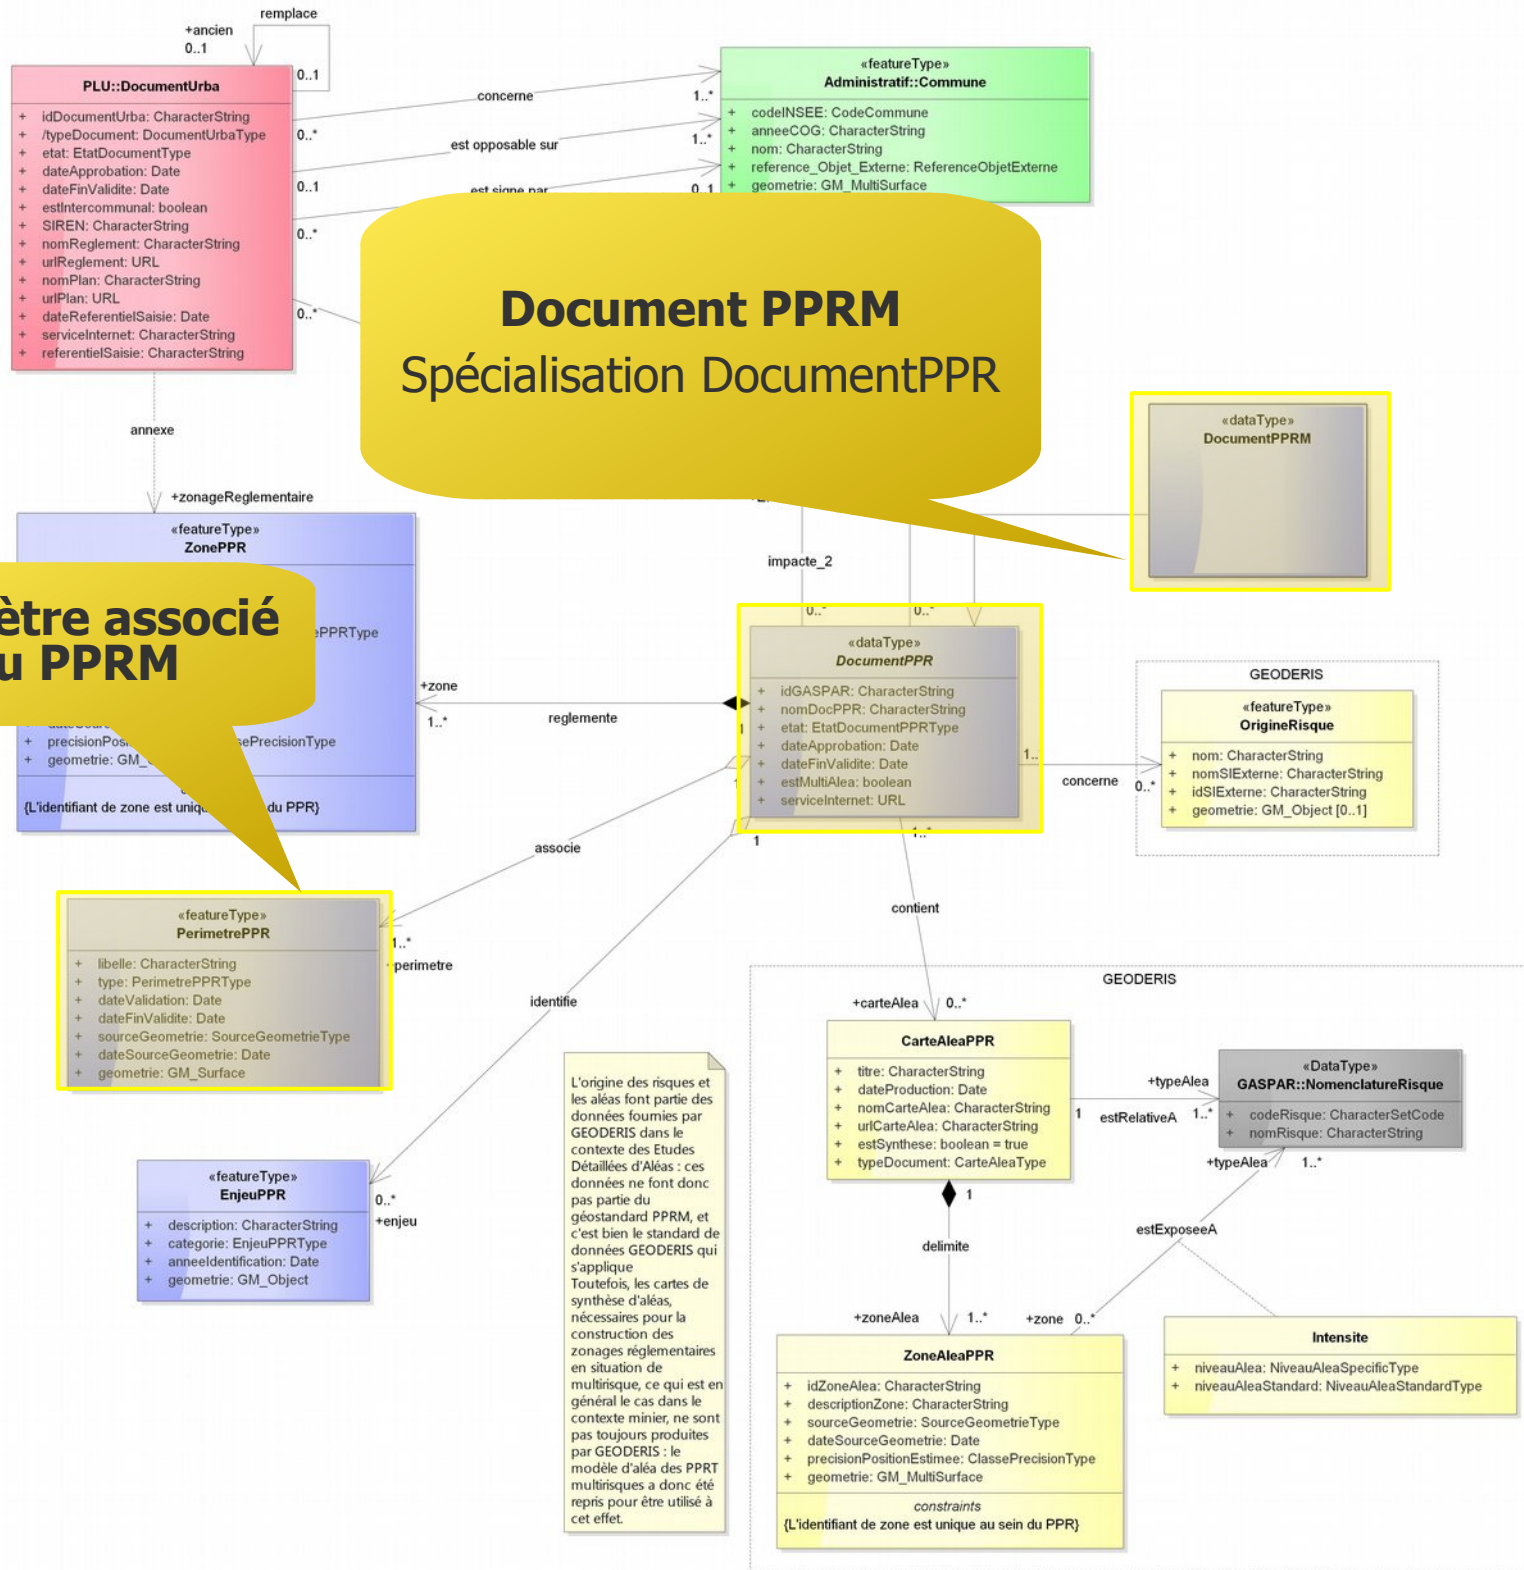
remplace
+ancien
0..1
0..1

PLU::DocumentUrba
+ idDocumentUrba: CharacterString
+ /typeDocument: DocumentUrbaType
+ etat: EtatDocumentType
+ dateApprobation: Date
+ dateFinValidite: Date
+ estIntercommunal: boolean
+ SIREN: CharacterString
+ nomReglement: CharacterString
+ urlReglement: URL
+ nomPlan: CharacterString
+ urlPlan: URL
+ dateReferentielSaisie: Date
+ serviceInternet: CharacterString
+ referentielSaisie: CharacterString

concerne
0..*
1..*
est opposable sur
1..*
0..1
est signe par
0..1
0..*
0..*

«featureType»
Administratif::Commune
+ codeINSEE: CodeCommune
+ anneeCOG: CharacterString
+ nom: CharacterString
+ reference_Objet_Externe: ReferenceObjetExterne
+ geometrie: GM_MultiSurface

Document PPRM
Spécialisation DocumentPPR

«dataType»
DocumentPPRM

annexe
+zonageReglementaire

«featureType»
ZonePPR
ePPRType
precisionPos
ePrecisionType
geometrie: GM_
{L'identifiant de zone est uniq
du PPR}

être associé
u PPRM

+zone
1..*
reglemente

impacte_2
0..*
0..*

«dataType»
DocumentPPR
+ idGASPAR: CharacterString
+ nomDocPPR: CharacterString
+ etat: EtatDocumentPPRType
+ dateApprobation: Date
+ dateFinValidite: Date
+ estMultiAlea: boolean
+ serviceInternet: URL

1
1..
concerne
0..*

GEODERIS
«featureType»
OrigineRisque
+ nom: CharacterString
+ nomSIExterne: CharacterString
+ idSIExterne: CharacterString
+ geometrie: GM_Object [0..1]

associe
1
1..*
contient

«featureType»
PerimetrePPR
+ libelle: CharacterString
+ type: PerimetrePPRType
+ dateValidation: Date
+ dateFinValidite: Date
+ sourceGeometrie: SourceGeometrieType
+ dateSourceGeometrie: Date
+ geometrie: GM_Surface

1..*
+perimetre
identifie

GEODERIS
+carteAlea
0..*

CarteAleaPPR
+ titre: CharacterString
+ dateProduction: Date
+ nomCarteAlea: CharacterString
+ urlCarteAlea: CharacterString
+ estSynthese: boolean = true
+ typeDocument: CarteAleaType

+typeAlea
1
estRelativeA
1..*

«DataType»
GASPAR::NomenclatureRisque
+ codeRisque: CharacterSetCode
+ nomRisque: CharacterString

+typeAlea
1..*

L'origine des risques et les aléas font partie des données fournies par GEODERIS dans le contexte des Etudes Détaillées d'Aléas : ces données ne font donc pas partie du géostandard PPRM, et c'est bien le standard de données GEODERIS qui s'applique
Toutefois, les cartes de synthèse d'aléas, nécessaires pour la construction des zonages réglementaires en situation de multirisque, ce qui est en général le cas dans le contexte minier, ne sont pas toujours produites par GEODERIS : le modèle d'aléa des PPRT multirisques a donc été repris pour être utilisé à cet effet.

«featureType»
EnjeuPPR
+ description: CharacterString
+ categorie: EnjeuPPRType
+ anneeIdentification: Date
+ geometrie: GM_Object

0..*
+enjeu

1
delimite
estExposeeA

+zoneAlea
1..*
+zone
0..*

ZoneAleaPPR
+ idZoneAlea: CharacterString
+ descriptionZone: CharacterString
+ sourceGeometrie: SourceGeometrieType
+ dateSourceGeometrie: Date
+ precisionPositionEstimee: ClassePrecisionType
+ geometrie: GM_MultiSurface
constraints
{L'identifiant de zone est unique au sein du PPR}

Intensite
+ niveauAlea: NiveauAleaSpecificType
+ niveauAleaStandard: NiveauAleaStandardType